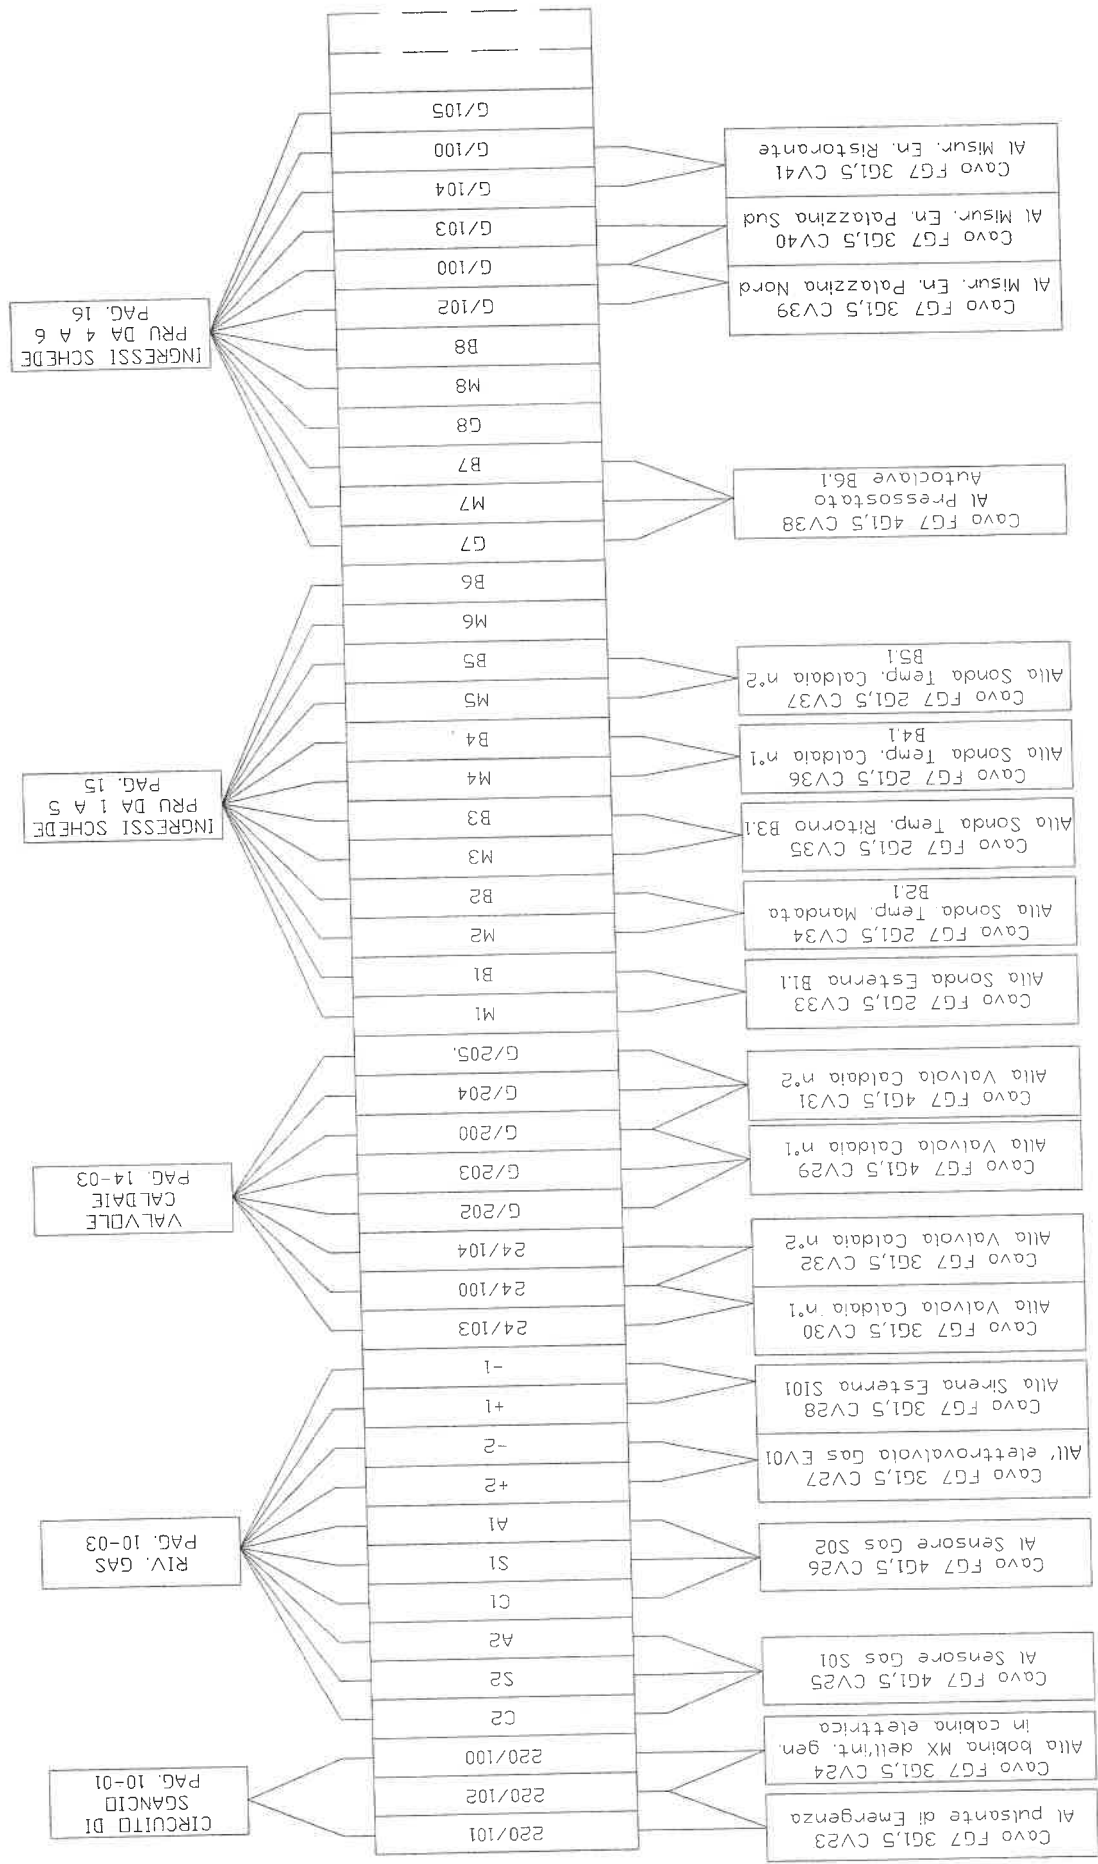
CIRCUITO DI SGANCIO PAG. 10-01

220/101
220/102
220/100

Cavo FG7 3G1,5 CV23 Al pulsante di Emergenza

Cavo FG7 3G1,5 CV24 Alla bobina MX dell'int. gen. in cabina elettrica

C2
S2
A2

Cavo FG7 4G1,5 CV25 Al Sensore Gas S01

RIV. GAS PAG. 10-03

C1
S1
A1

Cavo FG7 4G1,5 CV26 Al Sensore Gas S02

+2
-2

Cavo FG7 3G1,5 CV27 All' elettrovalvola Gas EV01

+1
-1

Cavo FG7 3G1,5 CV28 Alla Sirena Esterna S101

VALVOLE CALDAIE PAG. 14-03

24/103
24/100
24/104

Cavo FG7 3G1,5 CV30 Alla Valvola Caldaia n°1

Cavo FG7 3G1,5 CV32 Alla Valvola Caldaia n°2

G/202
G/203
G/200
G/204
G/205

Cavo FG7 4G1,5 CV29 Alla Valvola Caldaia n°1

Cavo FG7 4G1,5 CV31 Alla Valvola Caldaia n°2

INGRESSI SCHEDE PRU DA 1 A 5 PAG. 15

M1
B1

Cavo FG7 2G1,5 CV33 Alla Sonda Esterna B1.1

M2
B2

Cavo FG7 2G1,5 CV34 Alla Sonda Temp. Mandata B2.1

M3
B3

Cavo FG7 2G1,5 CV35 Alla Sonda Temp. Ritorno B3.1

M4
B4

Cavo FG7 2G1,5 CV36 Alla Sonda Temp. Caldaia n°1 B4.1

M5
B5

Cavo FG7 2G1,5 CV37 Alla Sonda Temp. Caldaia n°2 B5.1

M6
B6

INGRESSI SCHEDE PRU DA 4 A 6 PAG. 16

G7
M7
B7

Cavo FG7 4G1,5 CV38 Al Pressostato Autoclave B6.1

G8
M8
B8
G/102
G/100
G/103
G/104
G/100
G/105

Cavo FG7 3G1,5 CV39 Al Misur. En. Palazzina Nord

Cavo FG7 3G1,5 CV40 Al Misur. En. Palazzina Sud

Cavo FG7 3G1,5 CV41 Al Misur. En. Ristorante